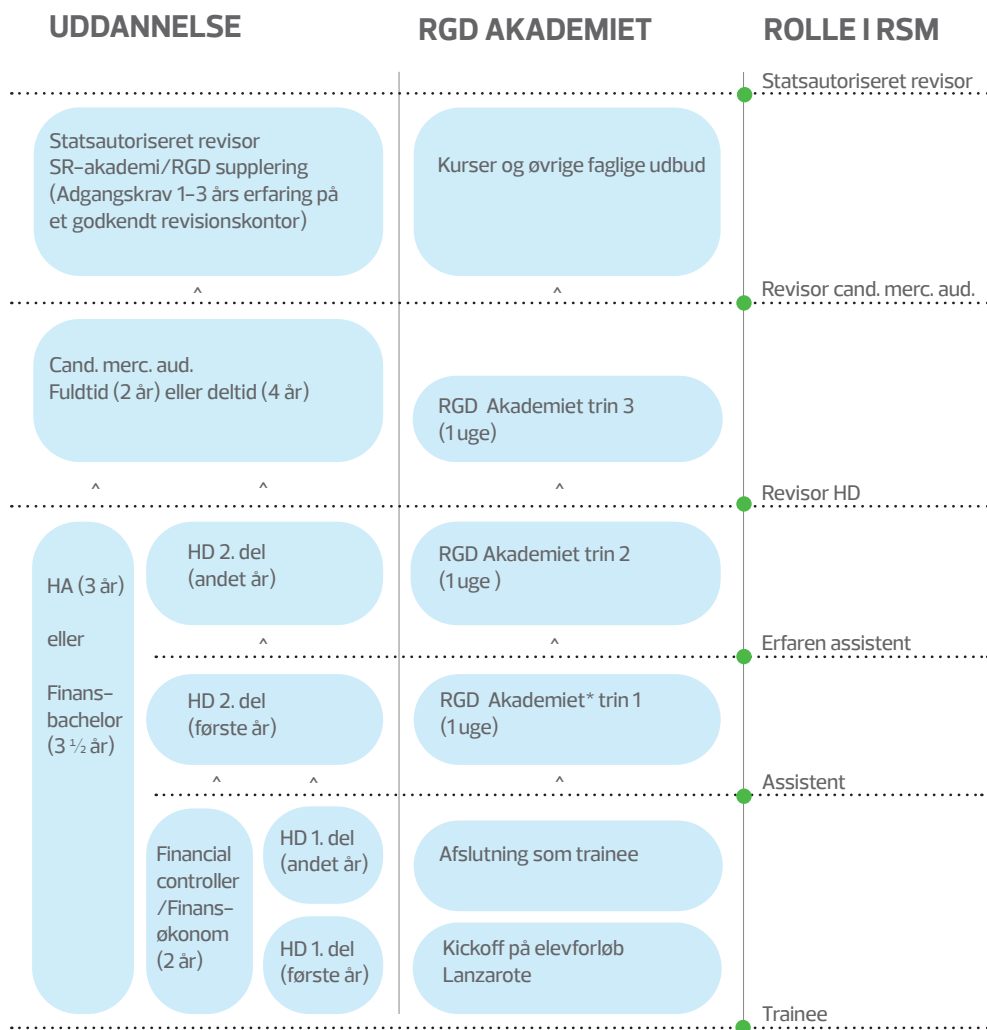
UDDANNELSE

RGD AKADEMIET

ROLLE I RSM

Statsautoriseret revisor

Statsautoriseret revisor SR-akademi/RGD supplering (Adgangskrav 1-3 års erfaring på et godkendt revisionskontor)

Kurser og øvrige faglige udbud

^

^

Revisor cand. merc. aud.

Cand. merc. aud. Fuldtid (2 år) eller deltid (4 år)

RGD Akademiet trin 3 (1 uge)

^

^

^

Revisor HD

HA (3 år)

eller

Finansbachelor (3 ½ år)

HD 2. del (andet år)

RGD Akademiet trin 2 (1 uge )

^

^

Erfaren assistent

HD 2. del (første år)

RGD Akademiet* trin 1 (1 uge)

^

^

^

Assistent

Financial controller /Finansøkonom (2 år)

HD 1. del (andet år)

Afslutning som trainee

HD 1. del (første år)

Kickoff på elevforløb Lanzarote

Trainee